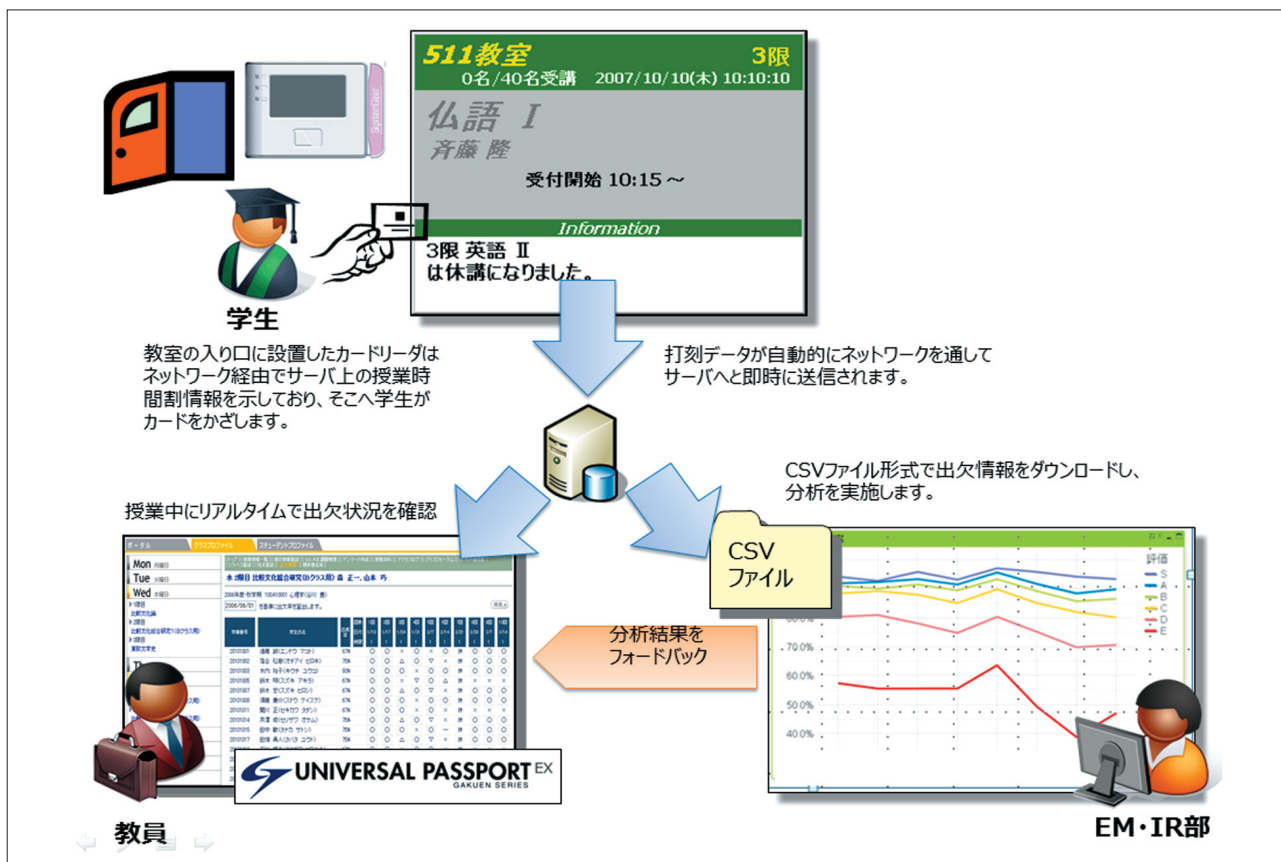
511教室 3限
0名/40名受講 2007/10/10(木) 10:10:10

仏語 I
斉藤 睦

受付開始 10:15～

Information
3限 英語 Ⅱ
は休講になりました。

学生

教室の入り口に設置したカードリーダはネットワーク経由でサーバ上の授業時間割情報を示しており、そこへ学生がカードをかざします。

打刻データが自動的にネットワークを通してサーバへと即時に送信されます。

CSVファイル形式で出欠情報をダウンロードし、分析を実施します。

授業中にリアルタイムで出欠状況を確認

ポータル クラスプロファイル スチューデントプロファイル

Mon
Tue
Wed

CSV
ファイル

評価
S
A
B
C
D
E

分析結果を
フォードバック

70.0%
60.0%
50.0%
40.0%

UNIVERSAL PASSPORT EX
GAKUEN SERIES

教員

EM・IR部